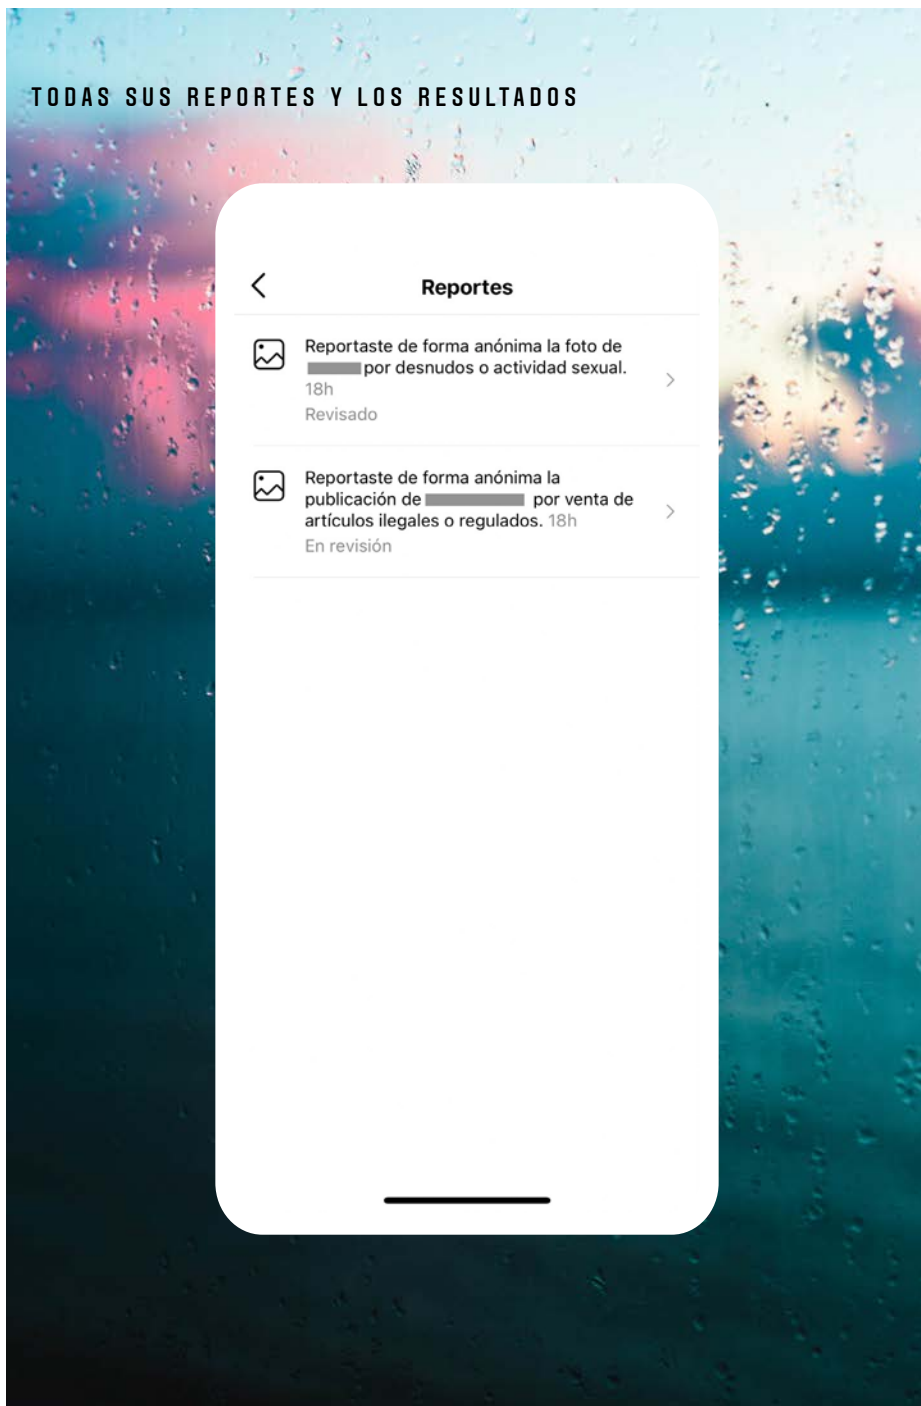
TODAS SUS REPORTES Y LOS RESULTADOS

Reportes

Reportaste de forma anónima la foto de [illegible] por desnudos o actividad sexual.
18h
Revisado

Reportaste de forma anónima la publicación de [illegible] por venta de artículos ilegales o regulados. 18h
En revisión